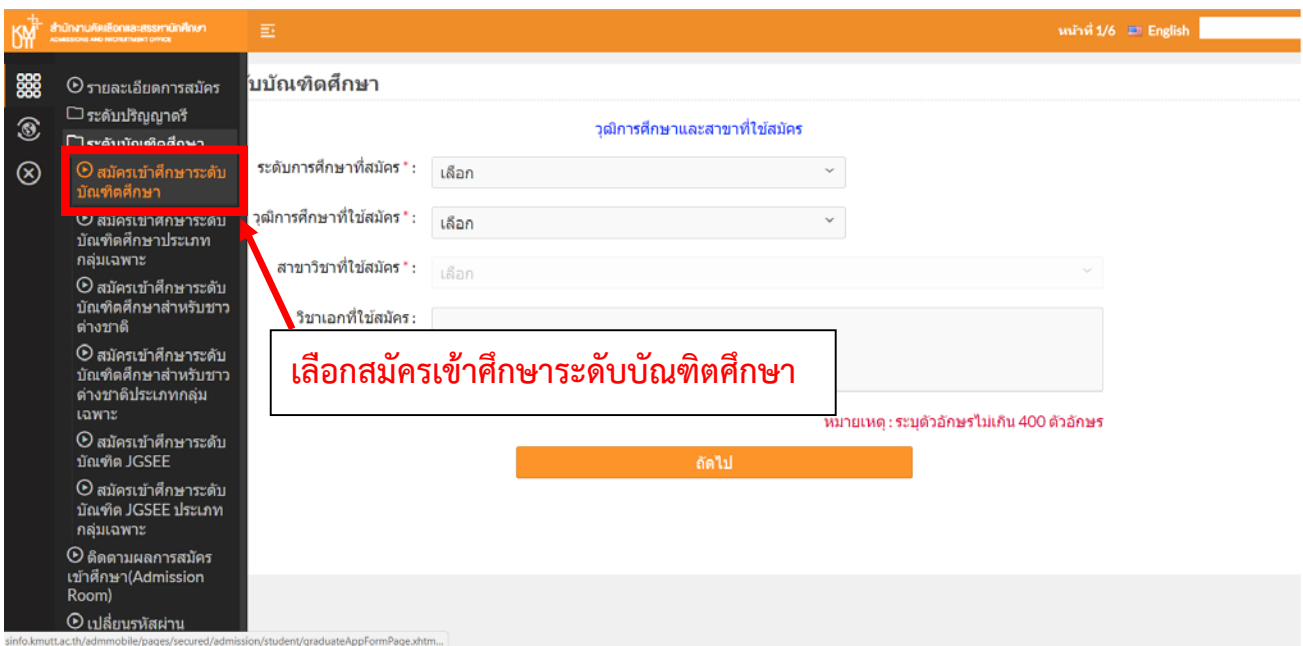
KM UTT สำนักงานคัดเลือกและสรรหานักศึกษา ADMISSIONS AND RECRUITMENT OFFICE

หน้าที่ 1/6 English

รายละเอียดการสมัคร
ระดับปริญญาตรี
ระดับบัณฑิตศึกษา
สมัครเข้าศึกษาระดับบัณฑิตศึกษา
สมัครเข้าศึกษาระดับบัณฑิตศึกษาประเภทกลุ่มเฉพาะ
สมัครเข้าศึกษาระดับบัณฑิตศึกษาสำหรับชาวต่างชาติ
สมัครเข้าศึกษาระดับบัณฑิตศึกษาสำหรับชาวต่างชาติประเภทกลุ่มเฉพาะ
สมัครเข้าศึกษาระดับบัณฑิต JGSEE
สมัครเข้าศึกษาระดับบัณฑิต JGSEE ประเภทกลุ่มเฉพาะ
ติดตามผลการสมัครเข้าศึกษา(Admission Room)
เปลี่ยนรหัสผ่าน

บบัณฑิตศึกษา

วุฒิการศึกษาและสาขาที่ใช้สมัคร

ระดับการศึกษาที่สมัคร * : เลือก
วุฒิการศึกษาที่ใช้สมัคร * : เลือก
สาขาวิชาที่ใช้สมัคร * : เลือก
วิชาเอกที่ใช้สมัคร :

เลือกสมัครเข้าศึกษาระดับบัณฑิตศึกษา

หมายเหตุ : ระบุตัวอักษรไม่เกิน 400 ตัวอักษร

ถัดไป

sinfo.kmutt.ac.th/admmobile/pages/secured/admission/student/graduateAppFormPage.xhtm...